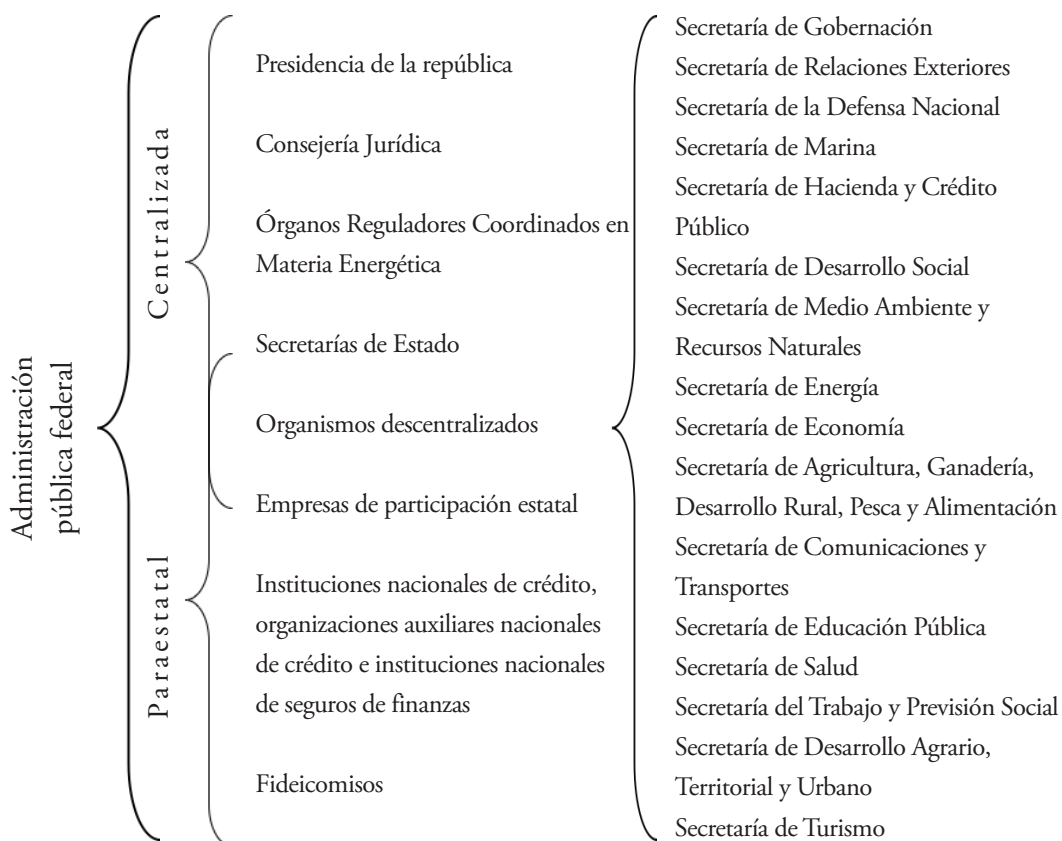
Administración pública federal

Centralizada

Presidencia de la república

Consejería Jurídica

Órganos Reguladores Coordinados en Materia Energética

Secretarías de Estado

Organismos descentralizados

Empresas de participación estatal

Paraestatal

Instituciones nacionales de crédito, organizaciones auxiliares nacionales de crédito e instituciones nacionales de seguros de finanzas

Fideicomisos

Secretaría de Gobernación
Secretaría de Relaciones Exteriores
Secretaría de la Defensa Nacional
Secretaría de Marina
Secretaría de Hacienda y Crédito Público
Secretaría de Desarrollo Social
Secretaría de Medio Ambiente y Recursos Naturales
Secretaría de Energía
Secretaría de Economía
Secretaría de Agricultura, Ganadería, Desarrollo Rural, Pesca y Alimentación
Secretaría de Comunicaciones y Transportes
Secretaría de Educación Pública
Secretaría de Salud
Secretaría del Trabajo y Previsión Social
Secretaría de Desarrollo Agrario, Territorial y Urbano
Secretaría de Turismo